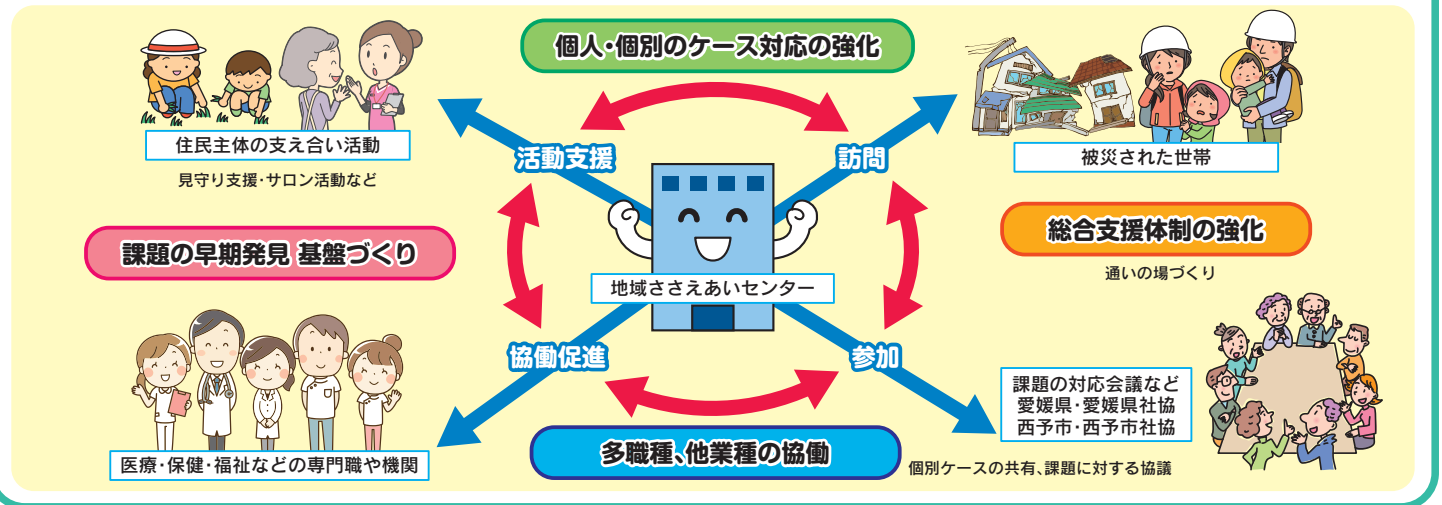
個人・個別のケース対応の強化

住民主体の支え合い活動

見守り支援・サロン活動など

被災された世帯

活動支援

訪問

課題の早期発見 基盤づくり

総合支援体制の強化

通いの場づくり

地域ささえあいセンター

協働促進

参加

課題の対応会議など
愛媛県・愛媛県社協
西予市・西予市社協

医療・保健・福祉などの専門職や機関

多職種、他業種の協働

個別ケースの共有、課題に対する協議